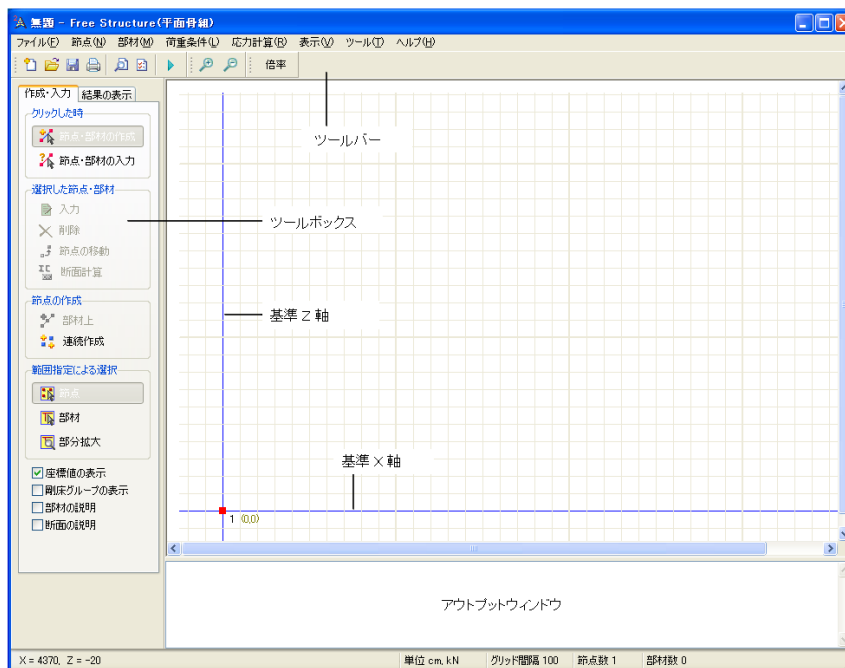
無題 - Free Structure(平面骨組)

ファイル(F) 節点(N) 部材(M) 荷重条件(L) 応力計算(R) 表示(V) ツール(T) ヘルプ(H)

倍率

作成・入力 結果の表示

クリックした時
節点・部材の作成
節点・部材の入力

選択した節点・部材
入力
削除
節点の移動
断面計算

節点の作成
部材上
連続作成

範囲指定による選択
節点
部材
部分拡大

座標値の表示
剛床グループの表示
部材の説明
断面の説明

ツールバー

ツールボックス

基準 Z 軸

基準 X 軸

1 (0,0)

アウトプットウィンドウ

X = 4370, Z = -20 単位 cm, kN グリッド間隔 100 節点数 1 部材数 0